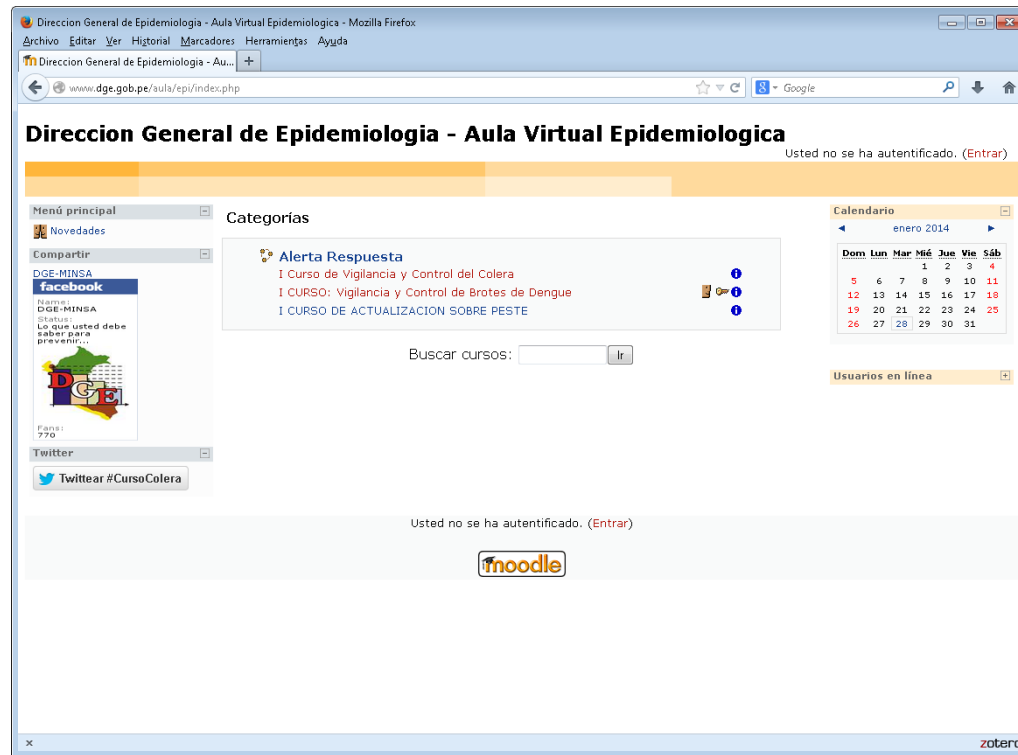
Direccion General de Epidemiologia - Aula Virtual Epidemiologica - Mozilla Firefox

Archivo Editar Ver Historial Marcadores Herramientas Ayuda

Direccion General de Epidemiologia - Au... +

www.dge.gob.pe/aula/epi/index.php

Google

Direccion General de Epidemiologia - Aula Virtual Epidemiologica

Usted no se ha autentificado. (Entrar)

Menú principal

Novedades

Compartir

DGE-MINSA

facebook

Name:
DGE-MINSA
Status:
Lo que usted debe saber para prevenir...

DGE

Fans:
770

Twitter

Twittear #CursoColera

Categorías

Alerta Respuesta

I Curso de Vigilancia y Control del Colera

I CURSO: Vigilancia y Control de Brotes de Dengue

I CURSO DE ACTUALIZACION SOBRE PESTE

Buscar cursos: Ir

Calendario

◄ enero 2014 ►

| Dom | Lun | Mar | Mié | Jue | Vie | Sáb |
|---|---|---|---|---|---|---|
| | | | 1 | 2 | 3 | 4 |
| 5 | 6 | 7 | 8 | 9 | 10 | 11 |
| 12 | 13 | 14 | 15 | 16 | 17 | 18 |
| 19 | 20 | 21 | 22 | 23 | 24 | 25 |
| 26 | 27 | 28 | 29 | 30 | 31 | |

Usuarios en línea

Usted no se ha autentificado. (Entrar)

moodle

×

zoterc